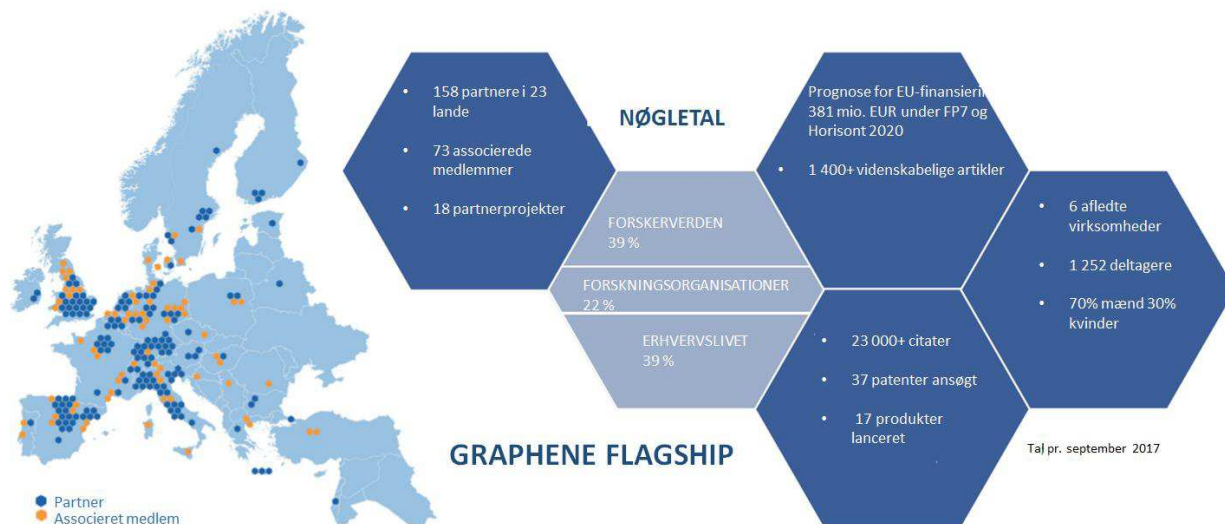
NØGLETAL

- 158 partnere i 23 lande
- 73 associerede medlemmer
- 18 partnerprojekter

FORSKERVERDEN 39 %

FORSKNINGSORGANISATIONER 22 %

ERHVERVSLIVET 39 %

Prognose for EU-finansieri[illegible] 381 mio. EUR under FP7 og Horisont 2020

- 1 400+ videnskabelige artikler

- 6 afledte virksomheder
- 1 252 deltagere
- 70% mænd 30% kvinder

- 23 000+ citater
- 37 patenter ansøgt
- 17 produkter lanceret

GRAPHENE FLAGSHIP

Tal pr. september 2017

Partner
Associeret medlem